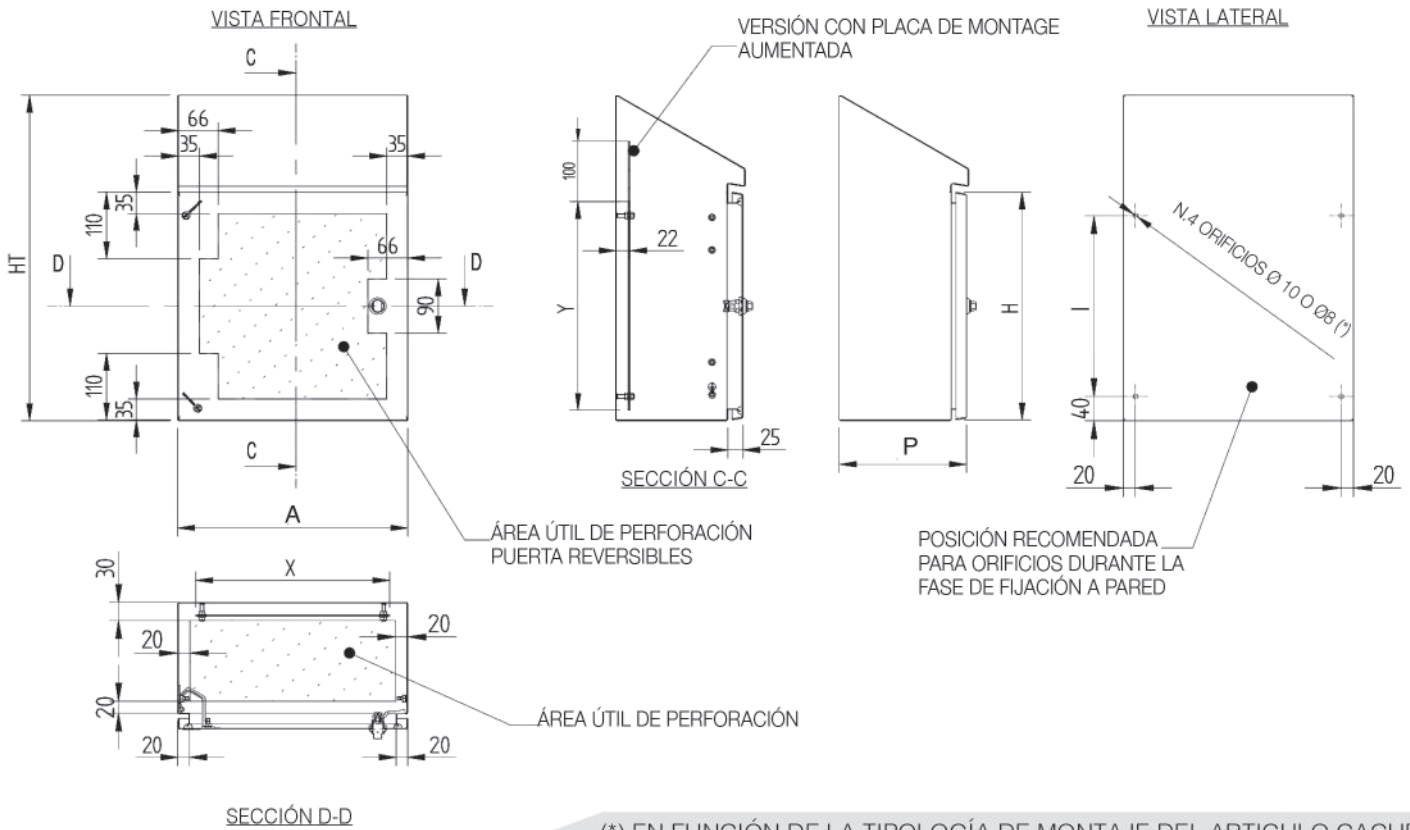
VISTA FRONTAL

VERSIÓN CON PLACA DE MONTAGE AUMENTADA

VISTA LATERAL

C
66
35
35
HT
35
110
D
66
D
90
110
35
C
A

100
22
Y
25
SECCIÓN C-C

H
P

N.4 ORIFICIOS Ø 10 O Ø8 (*)
I
40
20
20

ÁREA ÚTIL DE PERFORACIÓN PUERTA REVERSIBLES

POSICIÓN RECOMENDADA PARA ORIFICIOS DURANTE LA FASE DE FIJACIÓN A PARED

30
X
20
20
20
20
20

ÁREA ÚTIL DE PERFORACIÓN

SECCIÓN D-D

(*) EN FUNCIÓN DE LA TIPOLOGÍA DE MONTAJE DEL ARTICULO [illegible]